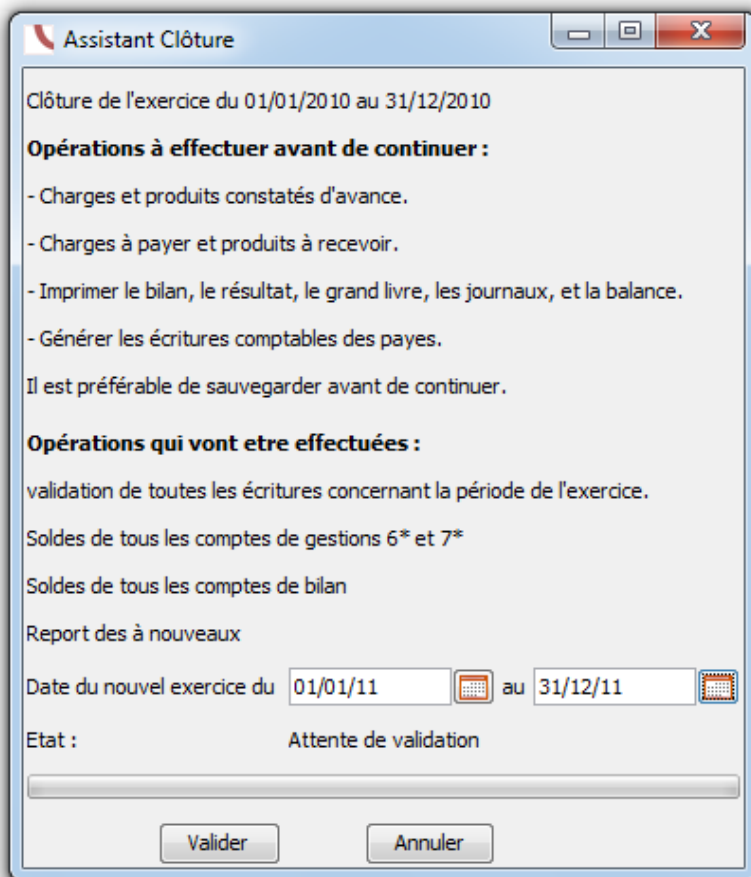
Assistant Clôture

Clôture de l'exercice du 01/01/2010 au 31/12/2010

**Opérations à effectuer avant de continuer :**

- Charges et produits constatés d'avance.

- Charges à payer et produits à recevoir.

- Imprimer le bilan, le résultat, le grand livre, les journaux, et la balance.

- Générer les écritures comptables des payes.

Il est préférable de sauvegarder avant de continuer.

**Opérations qui vont etre effectuées :**

validation de toutes les écritures concernant la période de l'exercice.

Soldes de tous les comptes de gestions 6* et 7*

Soldes de tous les comptes de bilan

Report des à nouveaux

Date du nouvel exercice du 01/01/11 au 31/12/11

Etat : Attente de validation

Valider Annuler